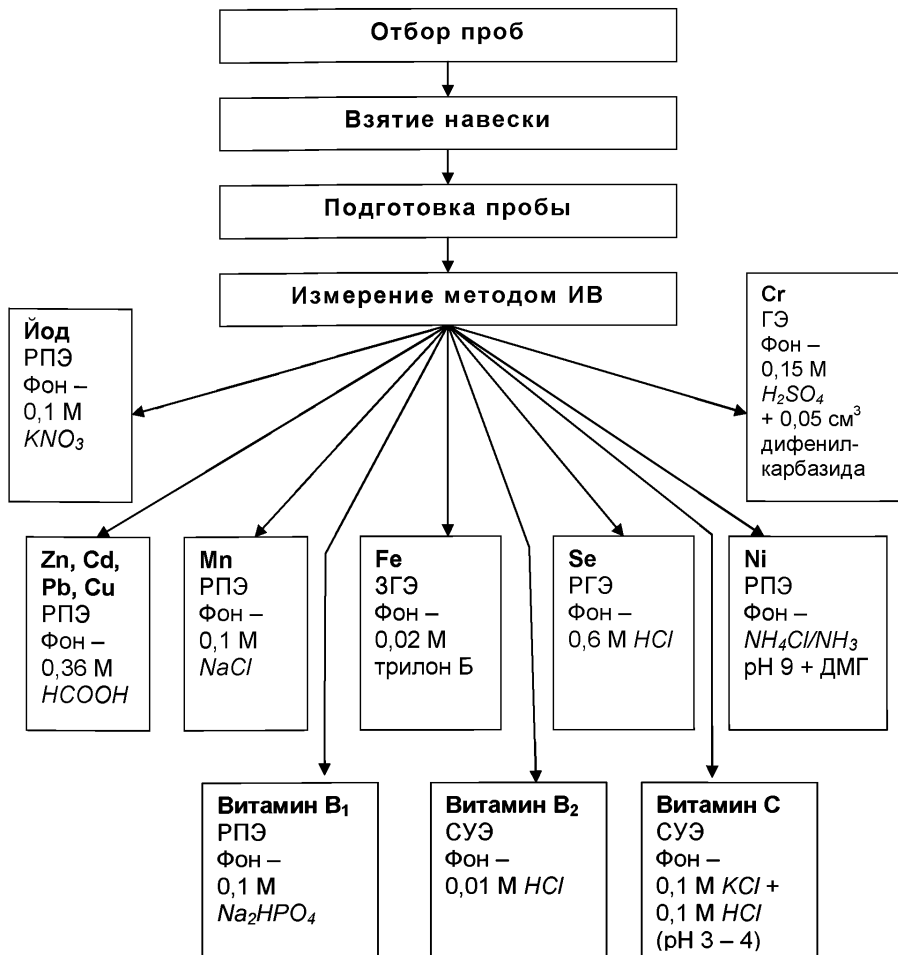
Отбор проб

Взятие навески

Подготовка пробы

Измерение методом ИВ

Йод
РПЭ
Фон –
0,1 М
$KNO_3$

Cr
ГЭ
Фон –
0,15 М
$H_2SO_4$
+ 0,05 см$^3$
дифенилкарбазида

Zn, Cd, Pb, Cu
РПЭ
Фон –
0,36 М
$HCOOH$

Mn
РПЭ
Фон –
0,1 М
$NaCl$

Fe
ЗГЭ
Фон –
0,02 М
трилон Б

Se
РГЭ
Фон –
0,6 М $HCl$

Ni
РПЭ
Фон –
$NH_4Cl/NH_3$
pH 9 + ДМГ

Витамин B$_1$
РПЭ
Фон –
0,1 М
$Na_2HPO_4$

Витамин B$_2$
СУЭ
Фон –
0,01 М $HCl$

Витамин С
СУЭ
Фон –
0,1 М $KCl$ +
0,1 М $HCl$
(pH 3 – 4)